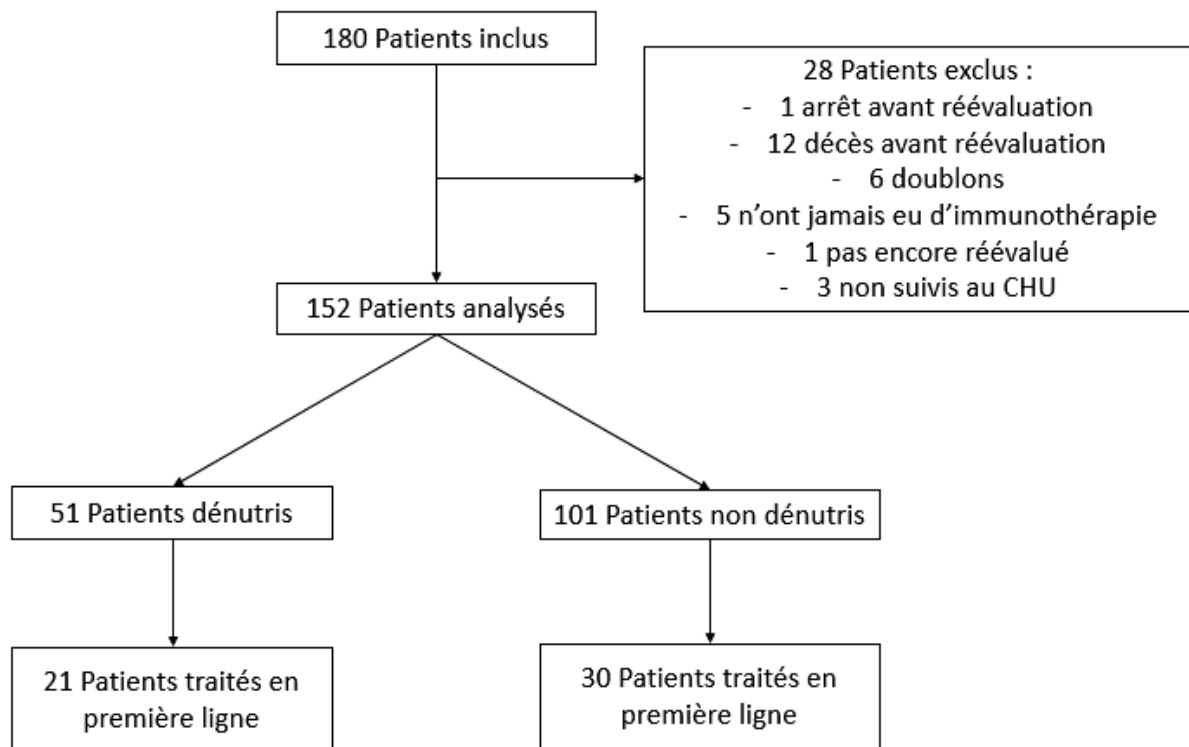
180 Patients inclus

28 Patients exclus :
- 1 arrêt avant réévaluation
- 12 décès avant réévaluation
- 6 doublons
- 5 n'ont jamais eu d'immunothérapie
- 1 pas encore réévalué
- 3 non suivis au CHU

152 Patients analysés

51 Patients dénutris

101 Patients non dénutris

21 Patients traités en première ligne

30 Patients traités en première ligne